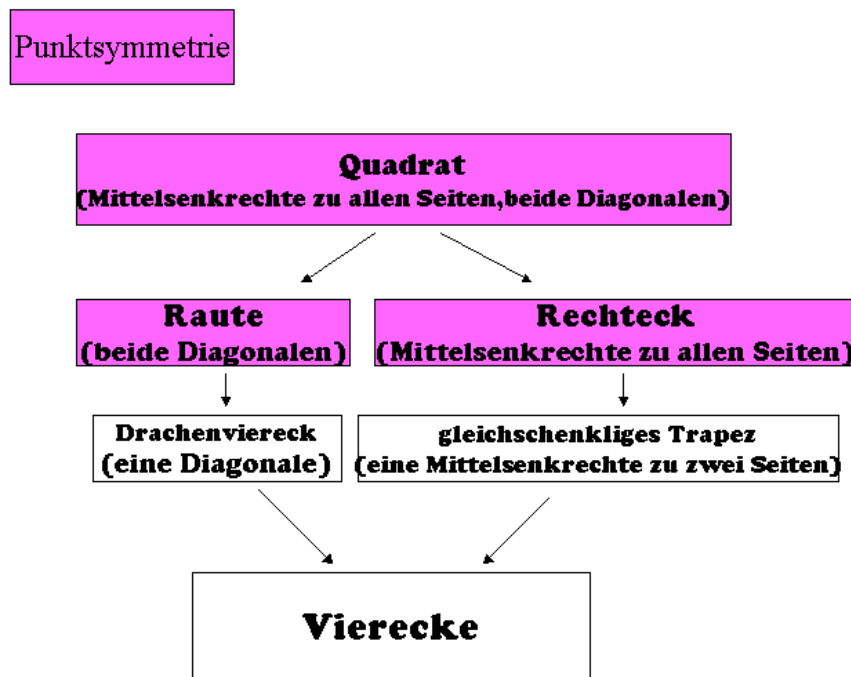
Punktsymmetrie

Quadrat
(Mittelsenkrechte zu allen Seiten,beide Diagonalen)

Raute
(beide Diagonalen)

Rechteck
(Mittelsenkrechte zu allen Seiten)

Drachenviereck
(eine Diagonale)

gleichschenkliges Trapez
(eine Mittelsenkrechte zu zwei Seiten)

Vierecke